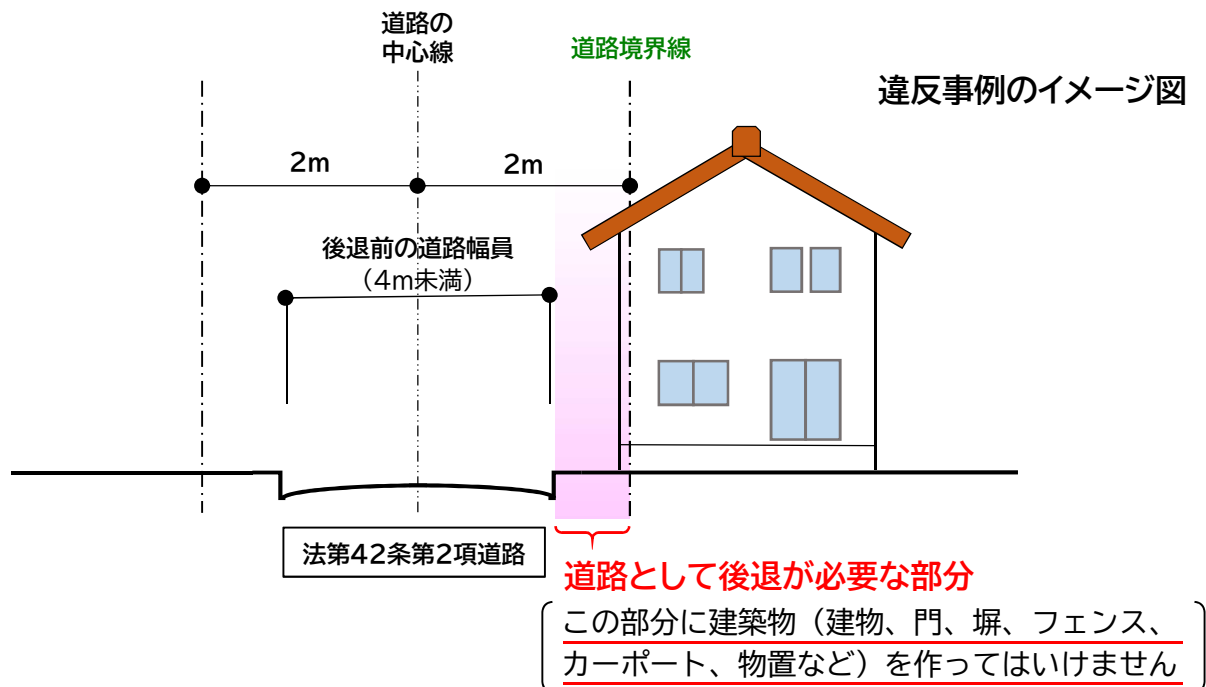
道路の中心線

道路境界線

違反事例のイメージ図

2m

2m

後退前の道路幅員
（4m未満）

法第42条第2項道路

道路として後退が必要な部分

この部分に建築物（建物、門、塀、フェンス、カーポート、物置など）を作ってはいけません